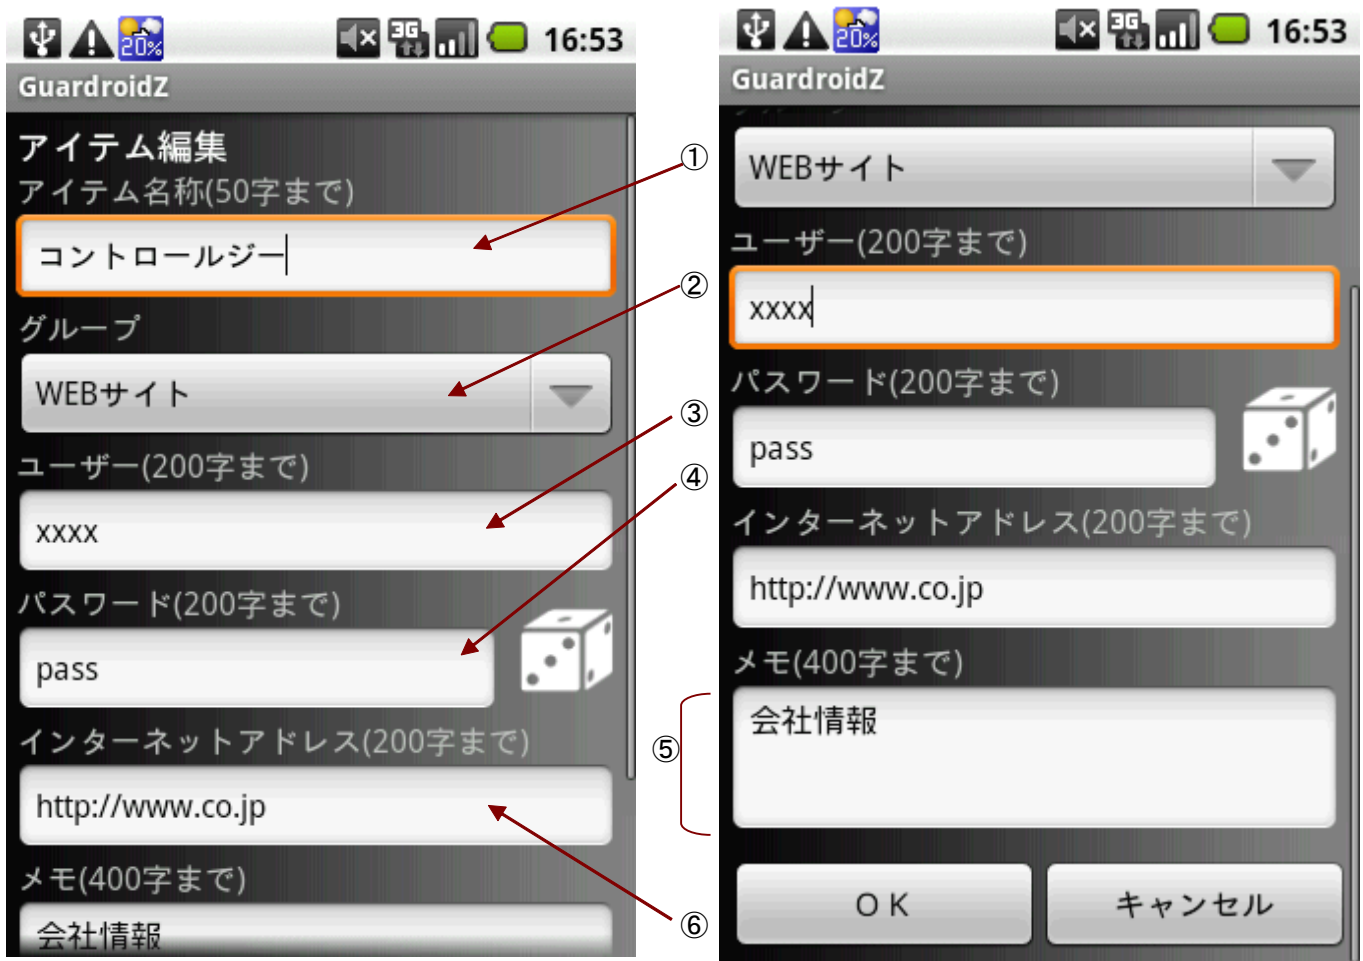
20% 3G 16:53
GuardroidZ
アイテム編集
アイテム名称(50字まで)
コントロールジー
グループ
WEBサイト
ユーザー(200字まで)
xxxx
パスワード(200字まで)
pass
インターネットアドレス(200字まで)
http://www.co.jp
メモ(400字まで)
会社情報

①
②
③
④
⑤
⑥

20% 3G 16:53
GuardroidZ
WEBサイト
ユーザー(200字まで)
xxxx
パスワード(200字まで)
pass
インターネットアドレス(200字まで)
http://www.co.jp
メモ(400字まで)
会社情報
ＯＫ
キャンセル